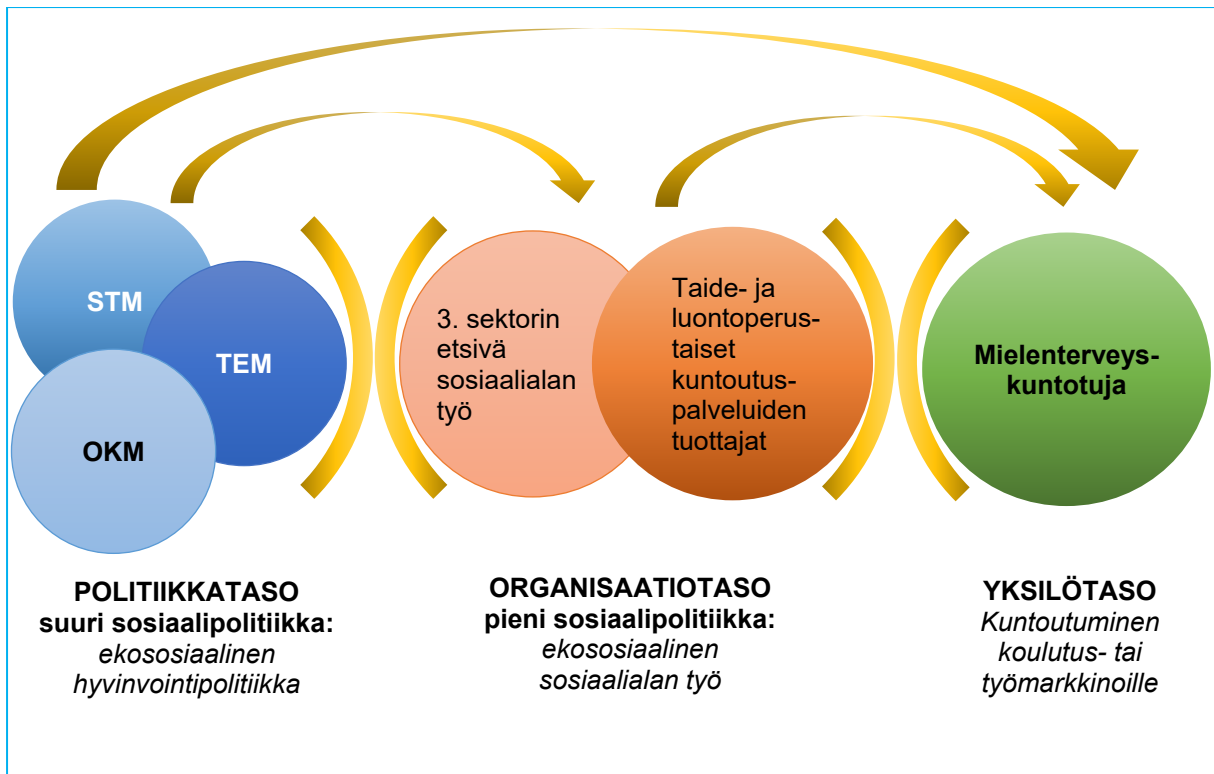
STM

TEM

OKM

3. sektorin etsivä sosiaalialan työ

Taide- ja luontoperustaiset kuntoutuspalveluiden tuottajat

Mielenterveyskuntotuja

POLITIIKKATASO
suuri sosiaalipolitiikka:
*ekososiaalinen hyvinvointipolitiikka*

ORGANISAATIOTASO
pieni sosiaalipolitiikka:
*ekososiaalinen sosiaalialan työ*

YKSILÖTASO
*Kuntoutuminen koulutus- tai työmarkkinoille*